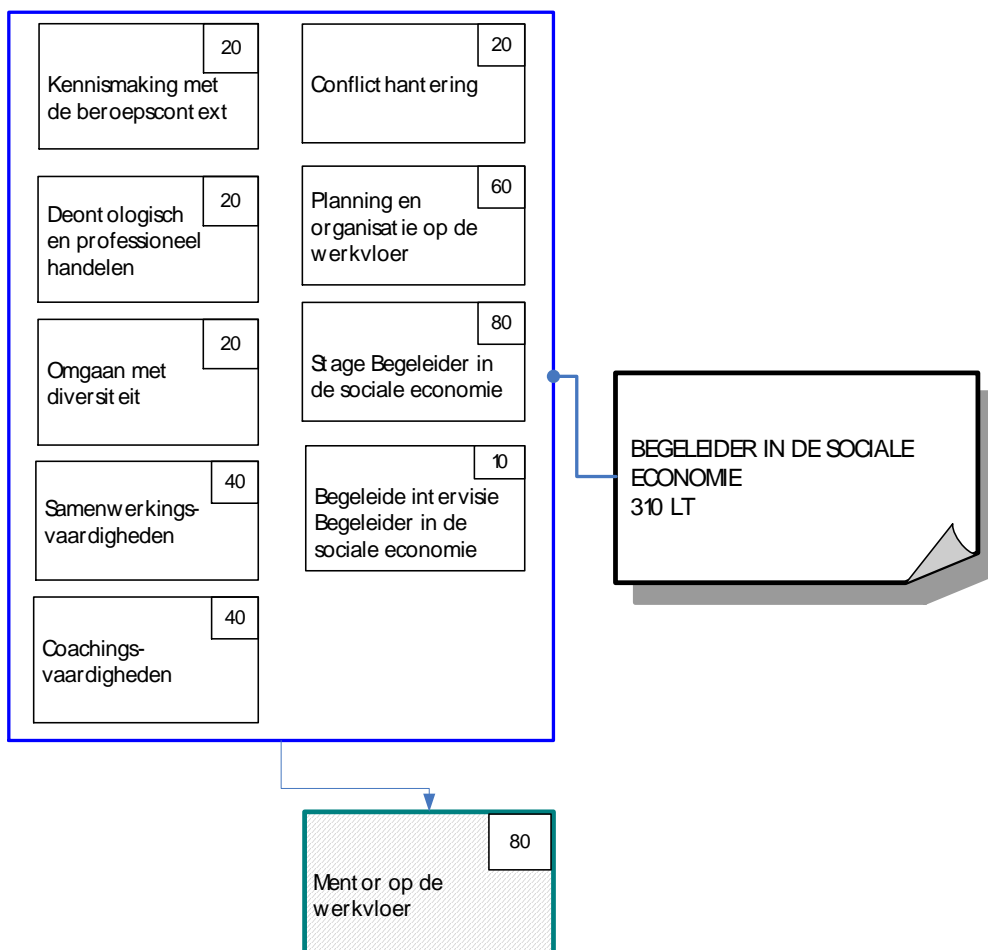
20
Kennismaking met de beroepscontext

20
Conflicthantering

20
Deontologisch en professioneel handelen

60
Planning en organisatie op de werkvloer

20
Omgaan met diversiteit

80
Stage Begeleider in de sociale economie

40
Samenwerkingsvaardigheden

10
Begeleide intervisie Begeleider in de sociale economie

40
Coachingsvaardigheden

BEGELEIDER IN DE SOCIALE ECONOMIE
310 LT

80
Mentor op de werkvloer